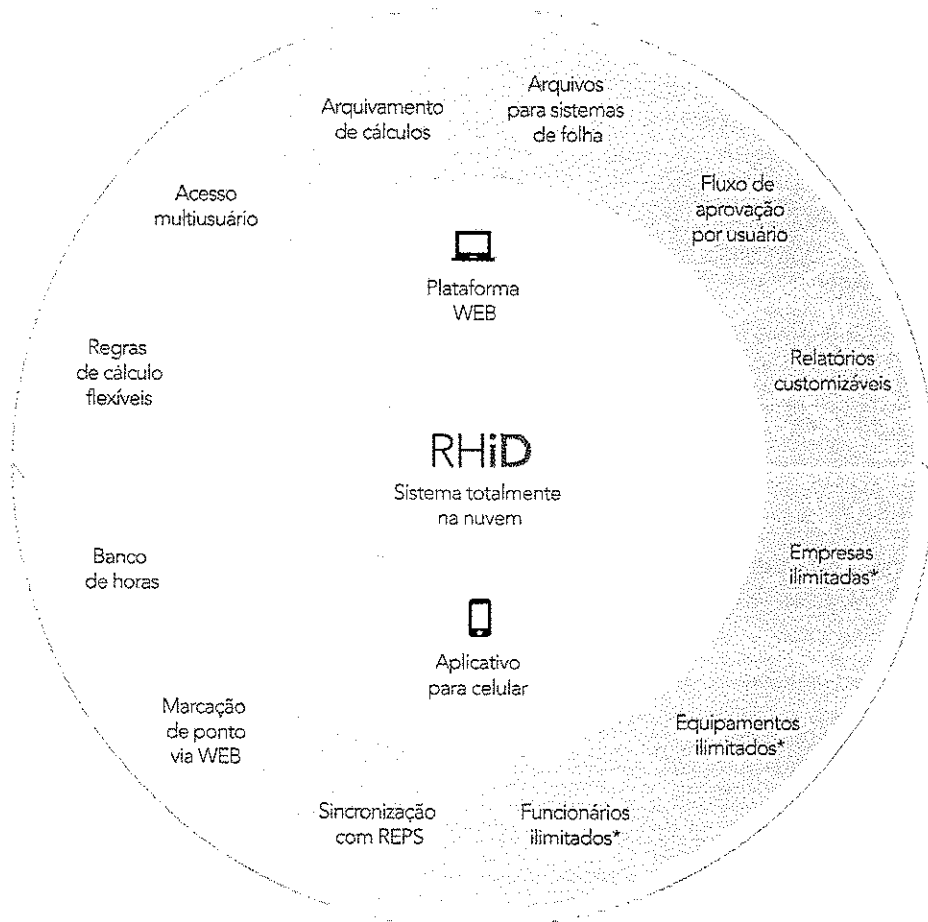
Arquivamento de cálculos

Arquivos para sistemas de folha

Acesso multiusuário

Fluxo de aprovação por usuário

Plataforma WEB

Regras de cálculo flexíveis

Relatórios customizáveis

RHiD

Sistema totalmente na nuvem

Banco de horas

Empresas ilimitadas*

Aplicativo para celular

Marcação de ponto via WEB

Equipamentos ilimitados*

Sincronização com REPS

Funcionários ilimitados*